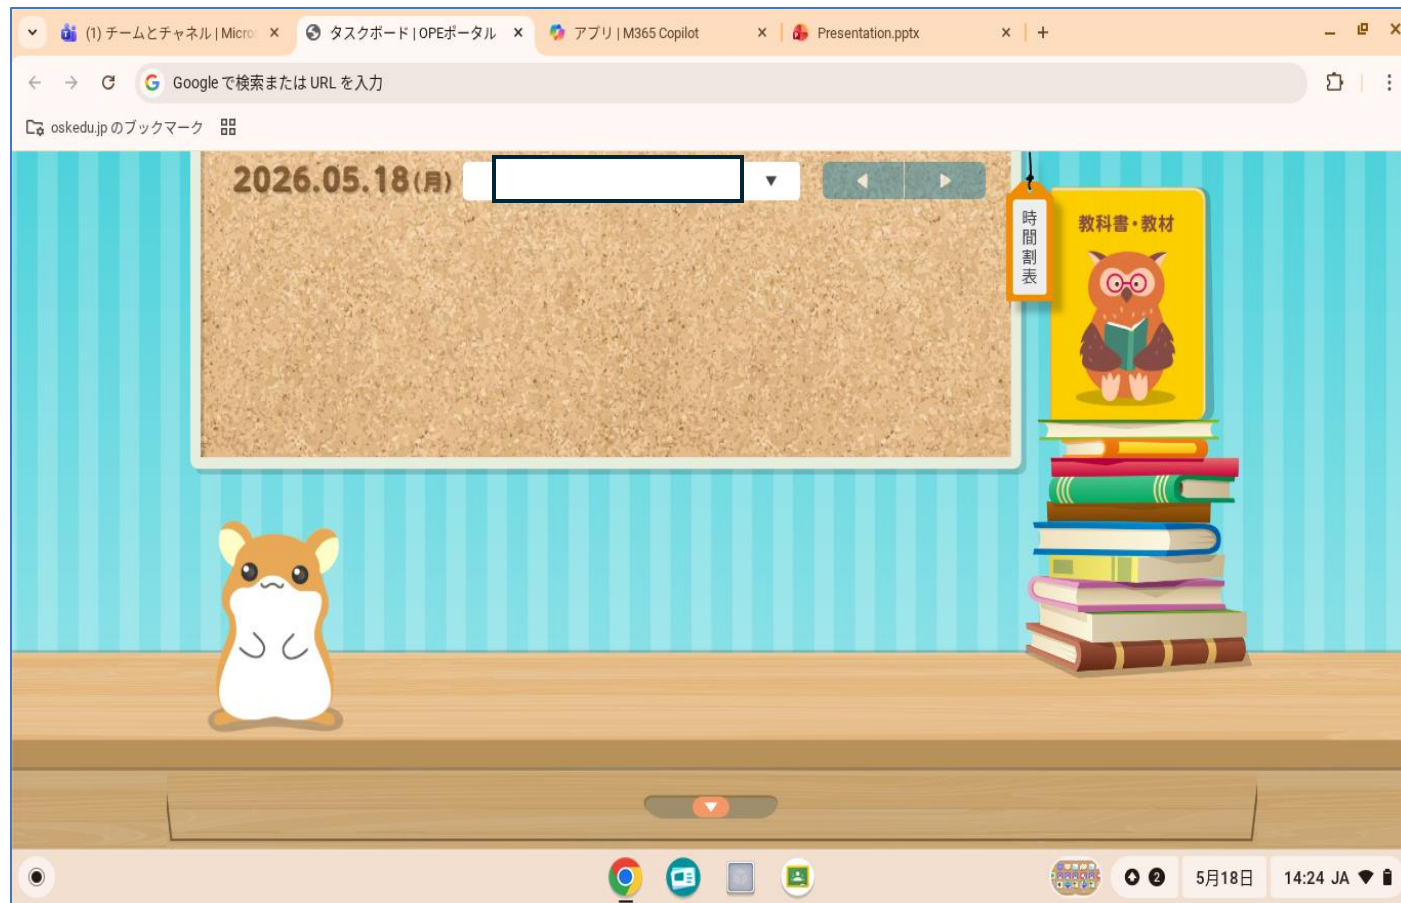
(1) チームとチャネル | Micro ×
タスクボード | OPEポータル ×
アプリ | M365 Copilot ×
Presentation.pptx ×
+

Google で検索または URL を入力

oskedu.jp のブックマーク

2026.05.18(月)

時間割表

教科書・教材

5月18日
14:24 JA